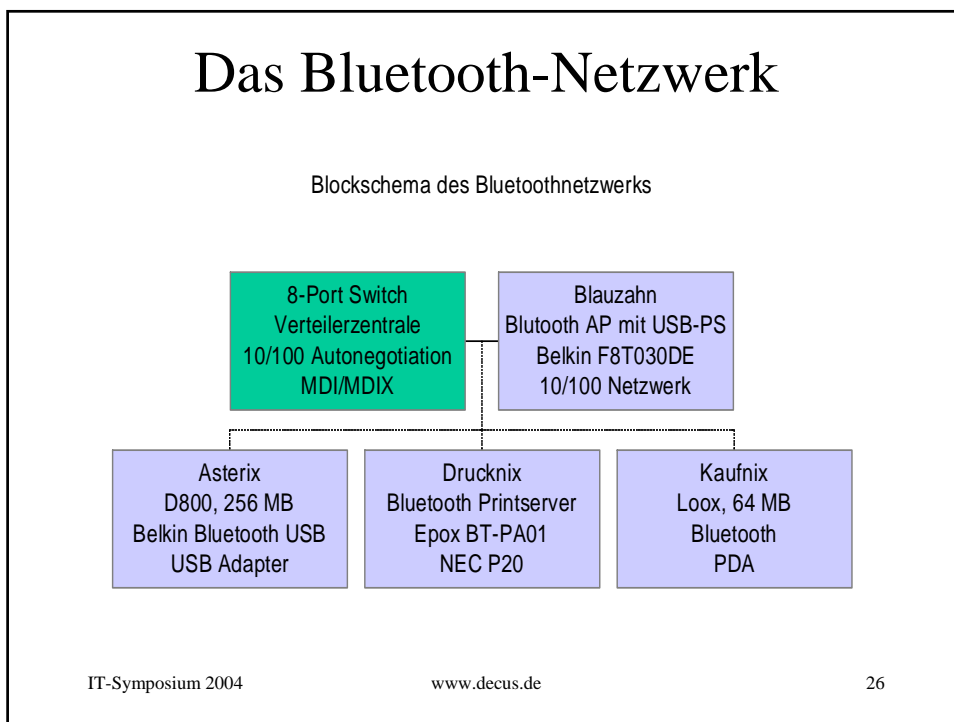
Das Bluetooth-Netzwerk

Blockschema des Bluetoothnetzwerks

8-Port Switch
Verteilerzentrale
10/100 Autonegotiation
MDI/MDIX

Blauzahn
Blutooth AP mit USB-PS
Belkin F8T030DE
10/100 Netzwerk

Asterix
D800, 256 MB
Belkin Bluetooth USB
USB Adapter

Drucknix
Bluetooth Printserver
Epox BT-PA01
NEC P20

Kaufnix
Loox, 64 MB
Bluetooth
PDA

IT-Symposium 2004

www.decus.de

26